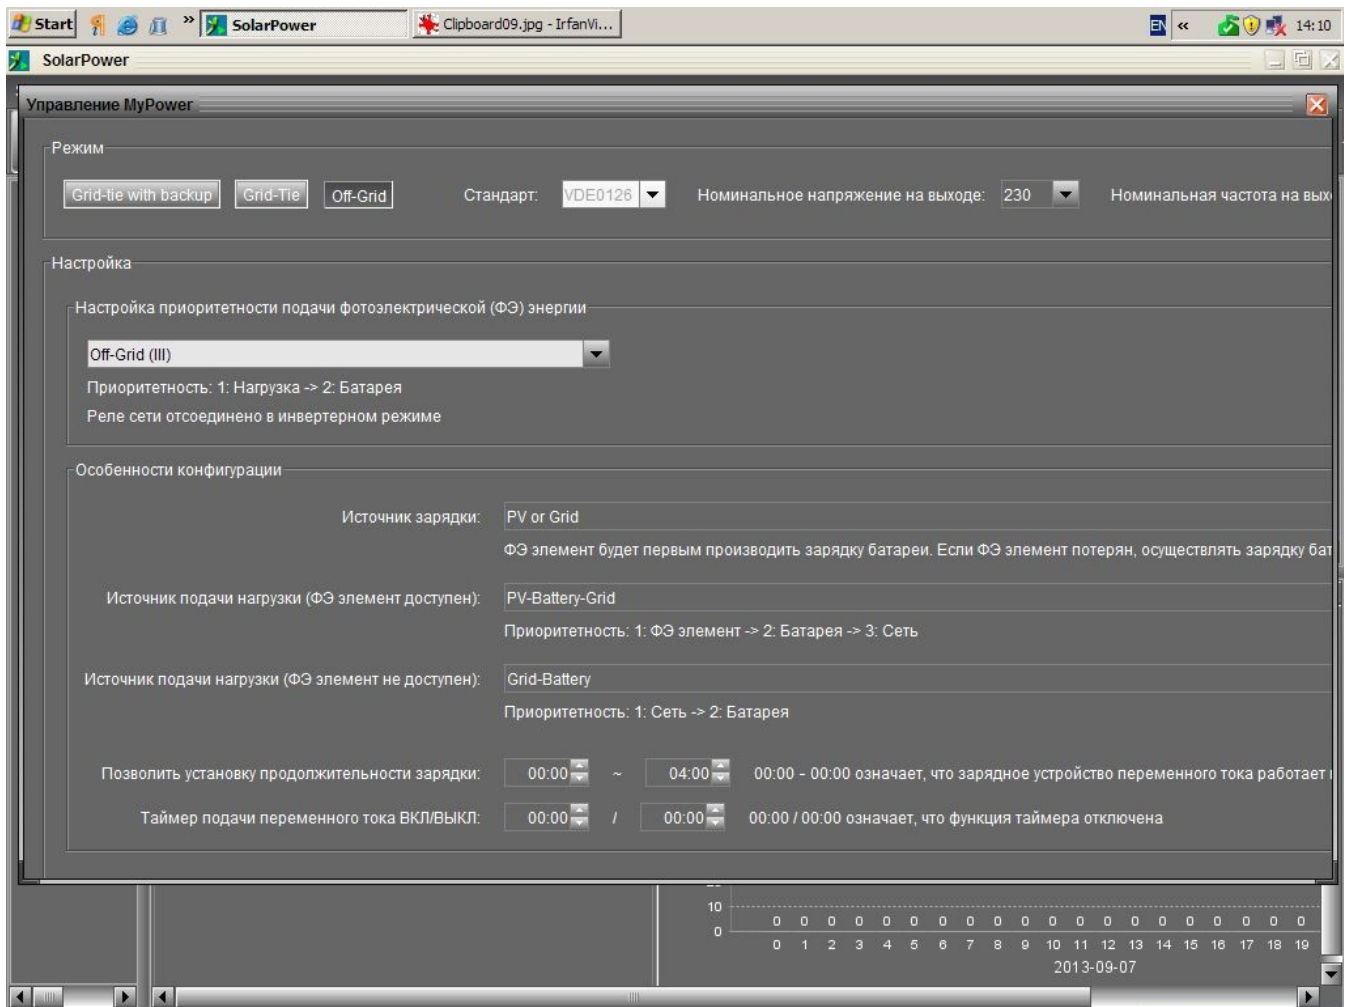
Start » SolarPower Clipboard09.jpg - IrfanVi... EN « 14:10

SolarPower

Управление MyPower

Режим

Grid-tie with backup Grid-Tie Off-Grid Стандарт: VDE0126 Номинальное напряжение на выходе: 230 Номинальная частота на вых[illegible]

Настройка

Настройка приоритетности подачи фотоэлектрической (ФЭ) энергии

Off-Grid (III)

Приоритетность: 1: Нагрузка -> 2: Батарея

Реле сети отсоединено в инвертерном режиме

Особенности конфигурации

Источник зарядки: PV or Grid

ФЭ элемент будет первым производить зарядку батареи. Если ФЭ элемент потерян, осуществлять зарядку бат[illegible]

Источник подачи нагрузки (ФЭ элемент доступен): PV-Battery-Grid

Приоритетность: 1: ФЭ элемент -> 2: Батарея -> 3: Сеть

Источник подачи нагрузки (ФЭ элемент не доступен): Grid-Battery

Приоритетность: 1: Сеть -> 2: Батарея

Позволить установку продолжительности зарядки: 00:00 ~ 04:00 00:00 - 00:00 означает, что зарядное устройство переменного тока работает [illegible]

Таймер подачи переменного тока ВКЛ/ВЫКЛ: 00:00 / 00:00 00:00 / 00:00 означает, что функция таймера отключена

10
0
0 0 0 0 0 0 0 0 0 0 0 0 0 0 0 0 0 0 0 0
0 1 2 3 4 5 6 7 8 9 10 11 12 13 14 15 16 17 18 19
2013-09-07